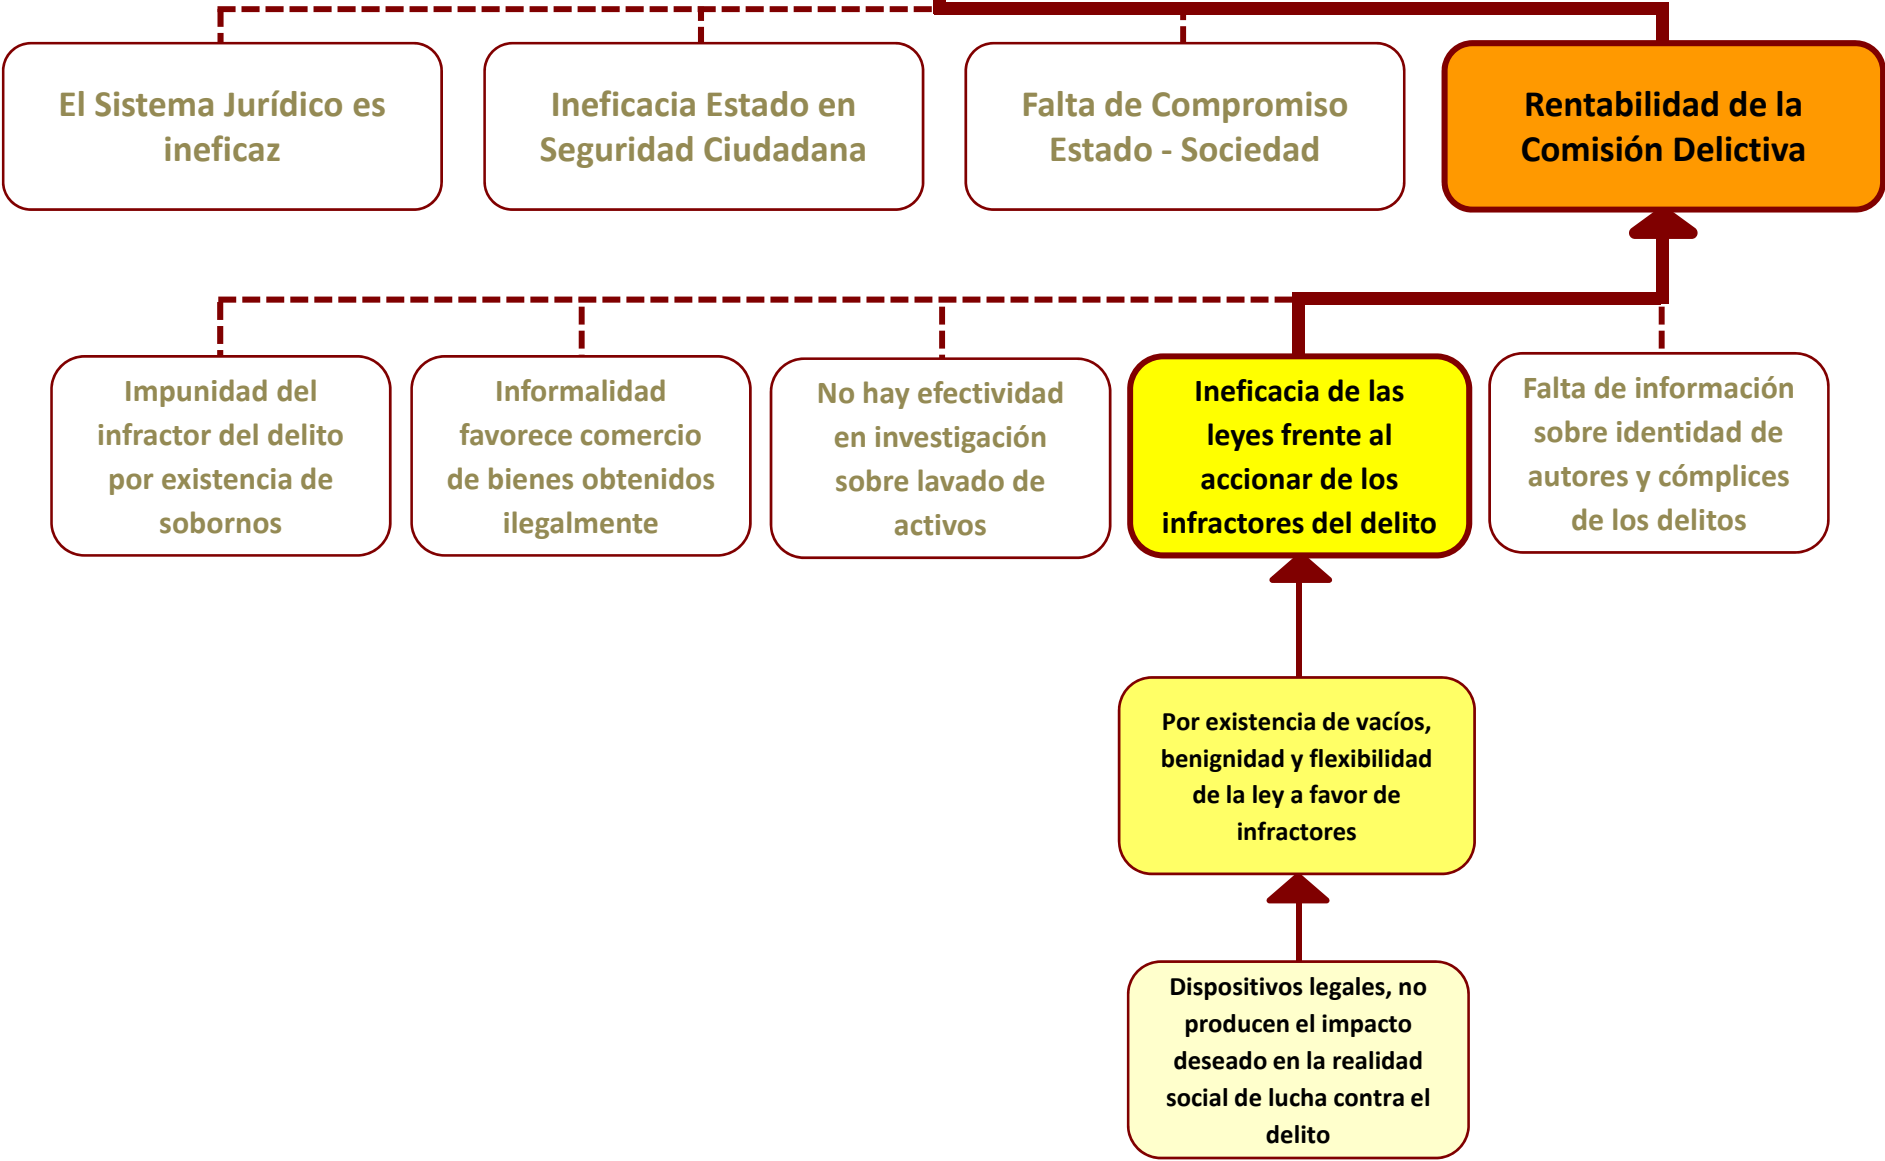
El Sistema Jurídico es ineficaz

Ineficacia Estado en Seguridad Ciudadana

Falta de Compromiso Estado - Sociedad

Rentabilidad de la Comisión Delictiva

Impunidad del infractor del delito por existencia de sobornos

Informalidad favorece comercio de bienes obtenidos ilegalmente

No hay efectividad en investigación sobre lavado de activos

Ineficacia de las leyes frente al accionar de los infractores del delito

Falta de información sobre identidad de autores y cómplices de los delitos

Por existencia de vacíos, benignidad y flexibilidad de la ley a favor de infractores

Dispositivos legales, no producen el impacto deseado en la realidad social de lucha contra el delito